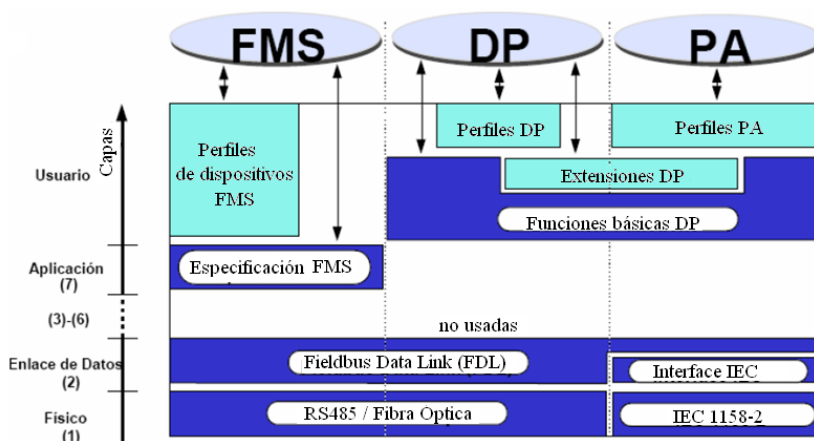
FMS

DP

PA

Capas

Usuario

Perfiles de dispositivos FMS

Perfiles DP

Perfiles PA

Extensiones DP

Funciones básicas DP

Aplicación (7)

Especificación FMS

(3)-(6)

no usadas

Enlace de Datos (2)

Fieldbus Data Link (FDL)

Interface IEC

Físico (1)

RS485 / Fibra Optica

IEC 1158-2